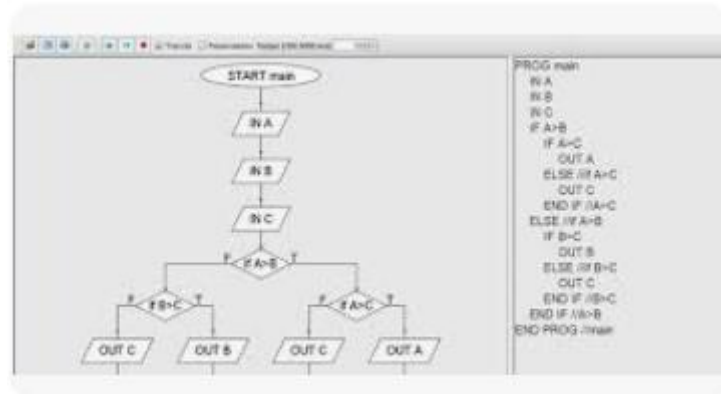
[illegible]

START main

IN A

IN B

IN C

F

IF A>B

T

F

IF B>C

T

F

IF A>C

T

OUT C

OUT B

OUT C

OUT A

PROG main
IN A
IN B
IN C
IF A>B
IF A>C
OUT A
ELSE //if A>C
OUT C
END IF //A>C
ELSE //if A>B
IF B>C
OUT B
ELSE //if B>C
OUT C
END IF //B>C
END IF //A>B
END PROG //main